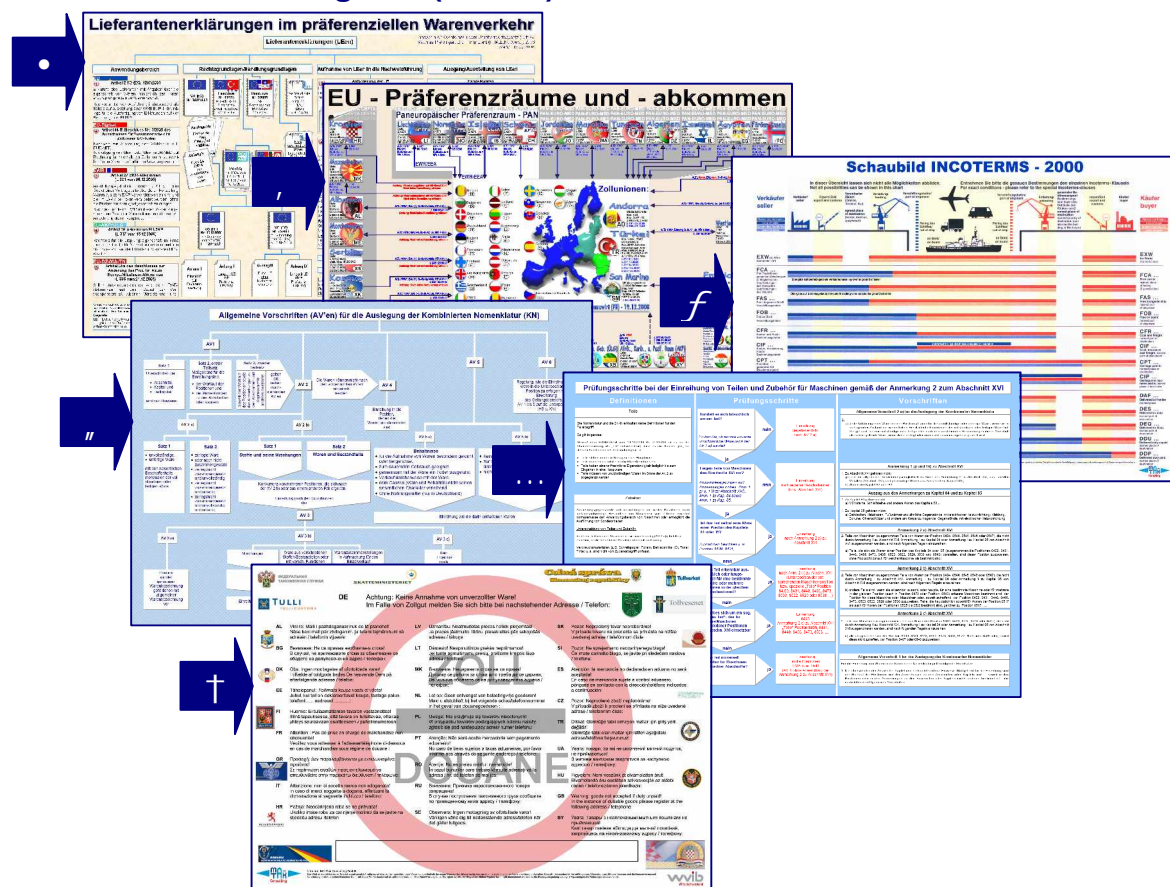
Lieferantenerklärungen im präferenziellen Warenverkehr

Lieferantenerklärungen (LEen)

EU - Präferenzräume und - abkommen

Paneuropäischer Präferenzraum - PAN

Zollunionen:

Andorra

Türkei

San Marino

Schaubild INCOTERMS - 2000

Verkäufer seller

Käufer buyer

EXW

FCA

FAS

FOB

CFR

CIF

CPT

CIP

DAF

DES

DEQ

DDU

DDP

Allgemeine Vorschriften (AV'en) für die Auslegung der Kombinierten Nomenklatur (KN)

AV 1

AV 2

AV 3

AV 4

AV 5

AV 6

Satz 1

Satz 2

Prüfungsschritte bei der Einreihung von Teilen und Zubehör für Maschinen gemäß der Anmerkung 2 zum Abschnitt XVI

Definitionen

Prüfungsschritte

Vorschriften

ZOLLVERWALTUNG

TULLI

Achtung: Keine Annahme von unverzollter Ware!
Im Falle von Zollgut melden Sie sich bitte bei nachstehender Adresse / Telefon:

DOUANE

Tollvesenet

wvib

•

’

ƒ

„

…

†